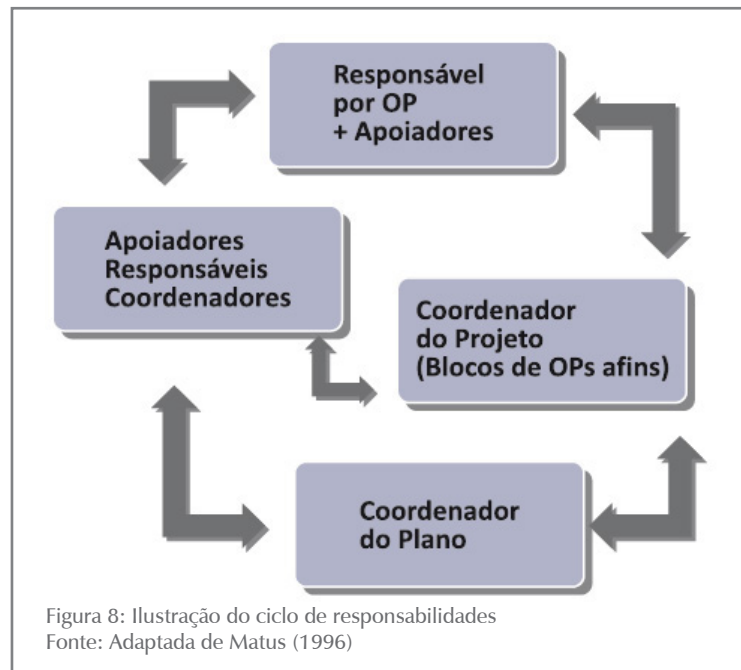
Responsável por OP + Apoiadores

Apoiadores
Responsáveis
Coordenadores

Coordenador do Projeto (Blocos de OPs afins)

Coordenador do Plano

Figura 8: Ilustração do ciclo de responsabilidades
Fonte: Adaptada de Matus (1996)